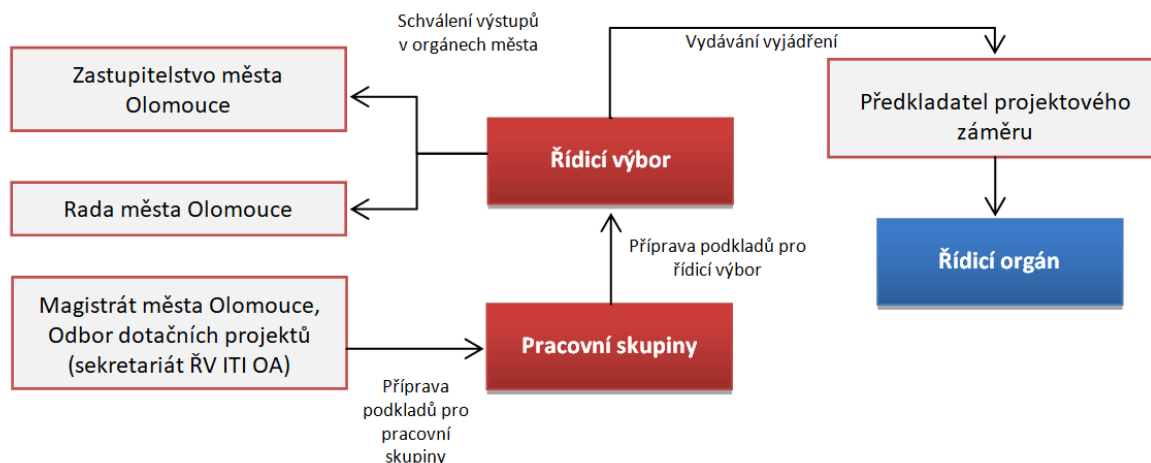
Schválení výstupů v orgánech města

Vydávání vyjádření

Zastupitelstvo města Olomouce

Předkladatel projektového záměru

Řídicí výbor

Rada města Olomouce

Příprava podkladů pro řídicí výbor

Řídicí orgán

Magistrát města Olomouce, Odbor dotačních projektů (sekretariát ŘV ITI OA)

Pracovní skupiny

Příprava podkladů pro pracovní skupiny